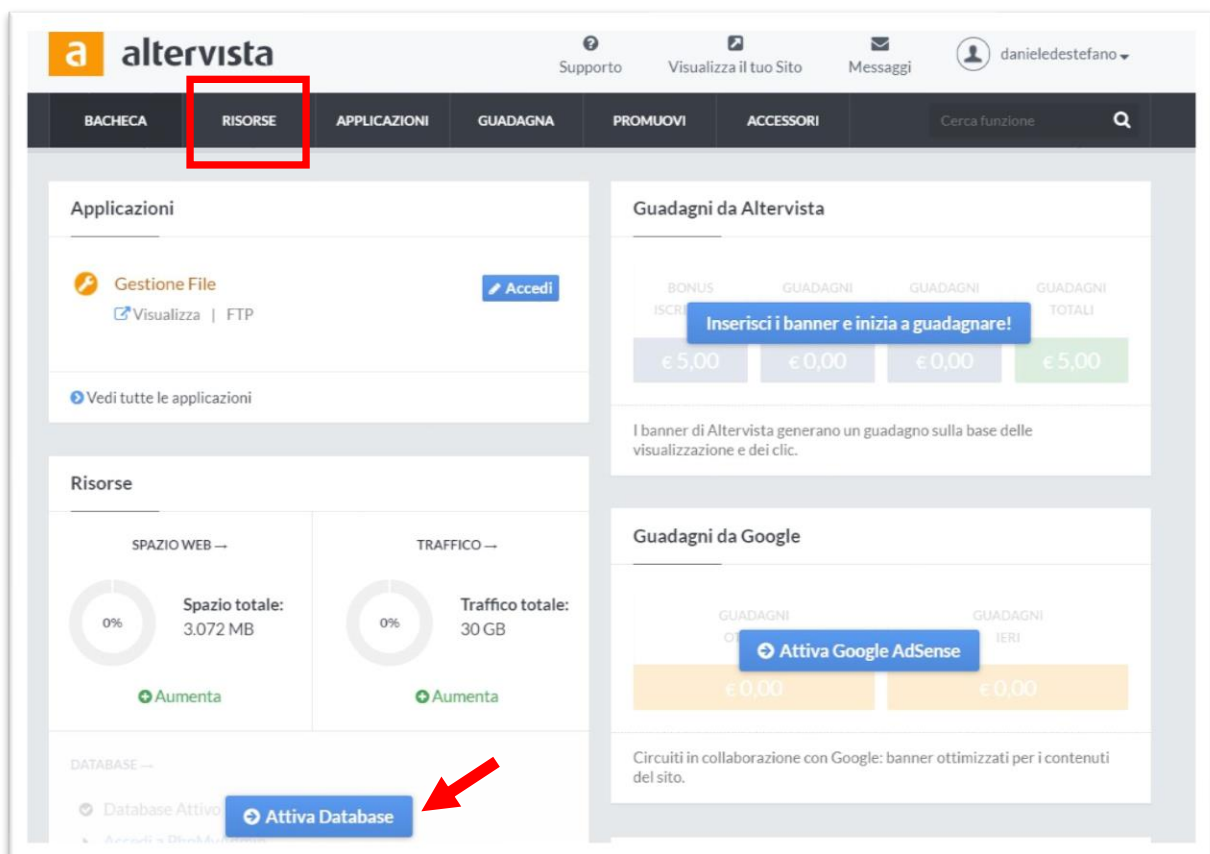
a altervista

Supporto Visualizza il tuo Sito Messaggi danieledestefano

BACHECA RISORSE APPLICAZIONI GUADAGNA PROMUOVI ACCESSORI Cerca funzione

Applicazioni

Gestione File
Visualizza | FTP

Accedi

Vedi tutte le applicazioni

Risorse

SPAZIO WEB →

0%

Spazio totale:
3.072 MB

Aumenta

TRAFFICO →

0%

Traffico totale:
30 GB

Aumenta

DATABASE →

Database Attivo

Attiva Database

Accedi a PhpMyAdmin

Guadagni da Altervista

BONUS ISCRI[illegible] GUADAGNI GUADAGNI GUADAGNI TOTALI

Inserisci i banner e inizia a guadagnare!

€ 5,00 € 0,00 € 0,00 € 5,00

I banner di Altervista generano un guadagno sulla base delle visualizzazione e dei clic.

Guadagni da Google

GUADAGNI OT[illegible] GUADAGNI IERI

Attiva Google AdSense

€ 0,00 € 0,00

Circuiti in collaborazione con Google: banner ottimizzati per i contenuti del sito.